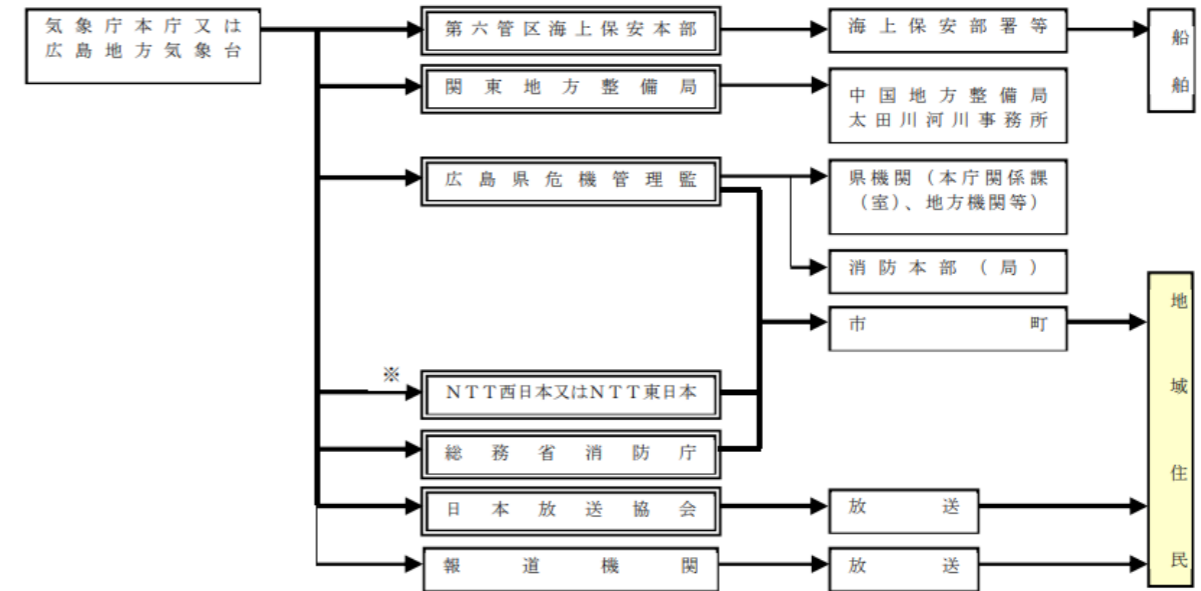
気象庁本庁又は広島地方気象台

第六管区海上保安本部

海上保安部署等

船舶

関東地方整備局

中国地方整備局太田川河川事務所

広島県危機管理監

県機関（本庁関係課（室）、地方機関等）

消防本部（局）

市町

地域住民

※

NTT西日本又はNTT東日本

総務省消防庁

日本放送協会

放送

報道機関

放送